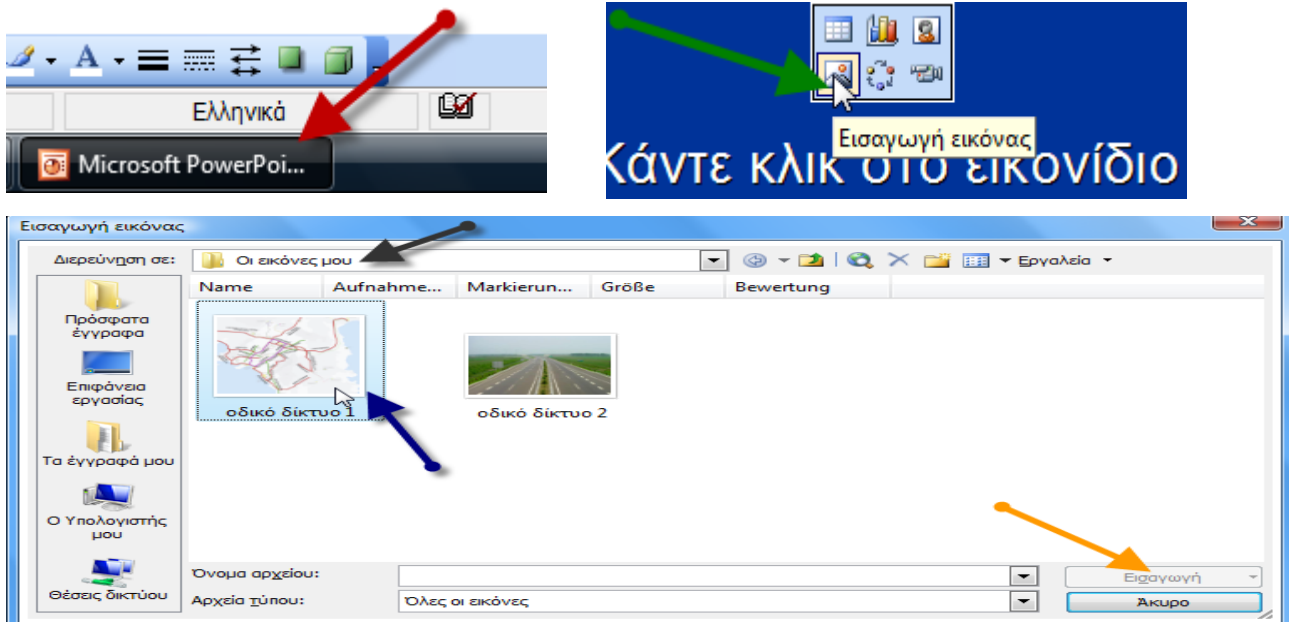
Ελληνικά

Microsoft PowerPoi...

Εισαγωγή εικόνας

Κάντε κλικ στο εικονίδιο

Εισαγωγή εικόνας

Διερεύνηση σε: Οι εικόνες μου

Εργαλεία

Name | Aufnahme... | Markierun... | Größe | Bewertung

Πρόσφατα έγγραφα

Επιφάνεια εργασίας

Τα έγγραφά μου

Ο Υπολογιστής μου

Θέσεις δικτύου

οδικό δίκτυο 1

οδικό δίκτυο 2

Όνομα αρχείου:

Αρχεία τύπου: Όλες οι εικόνες

Εισαγωγή

Άκυρο